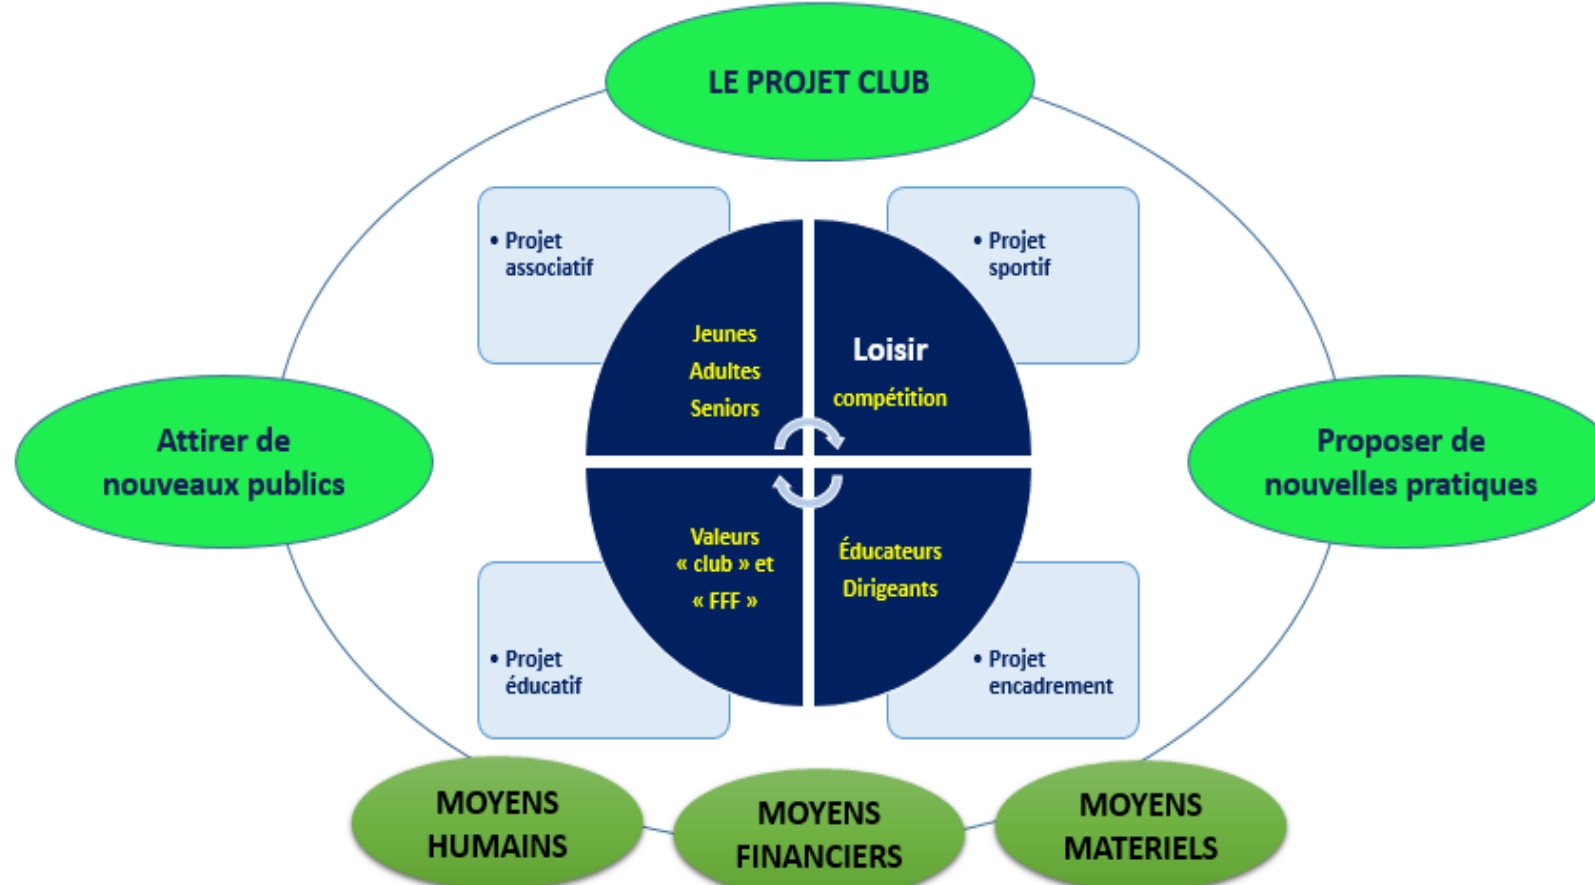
LE PROJET CLUB

• Projet associatif

• Projet sportif

Jeunes
Adultes
Seniors

Loisir
compétition

Attirer de nouveaux publics

Proposer de nouvelles pratiques

Valeurs « club » et « FFF »

Éducateurs
Dirigeants

• Projet éducatif

• Projet encadrement

MOYENS HUMAINS

MOYENS FINANCIERS

MOYENS MATERIELS